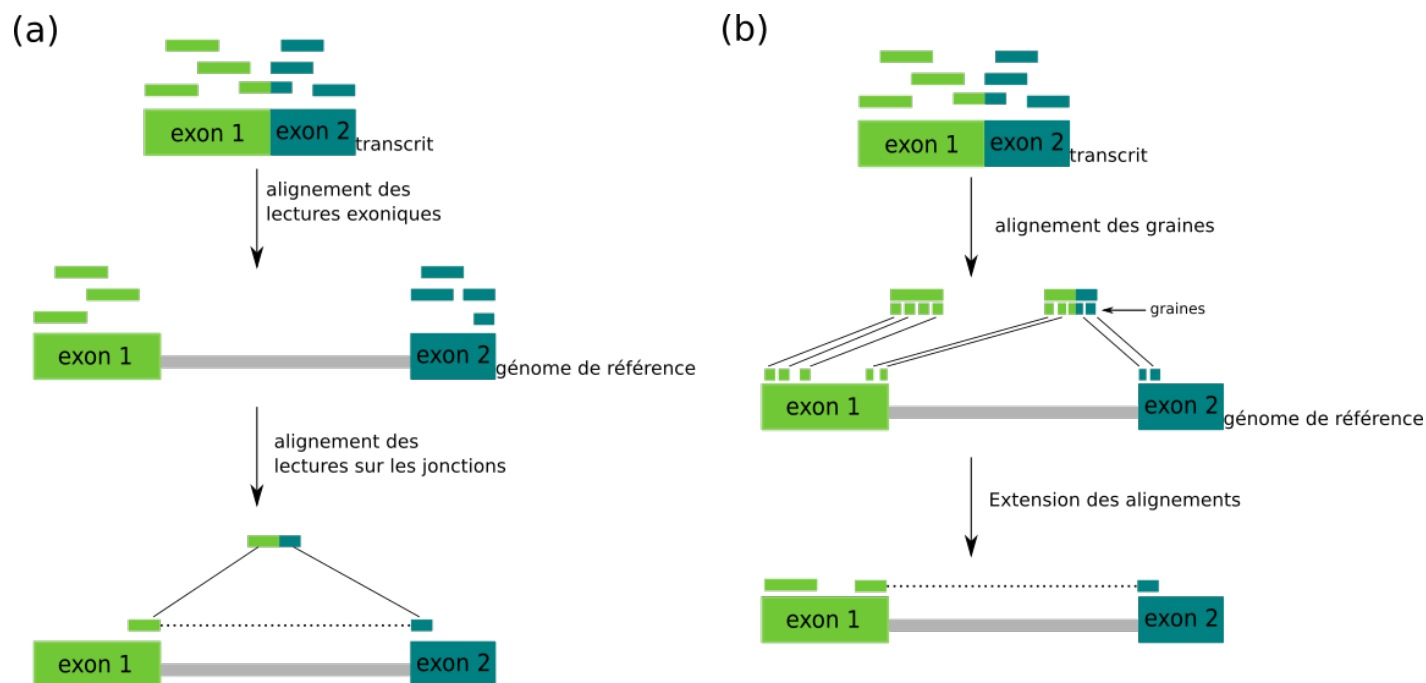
(a)

exon 1 exon 2 transcrit

alignement des lectures exoniques

exon 1 exon 2 génome de référence

alignement des lectures sur les jonctions

exon 1 exon 2

(b)

exon 1 exon 2 transcrit

alignement des graines

graines

exon 1 exon 2 génome de référence

Extension des alignements

exon 1 exon 2